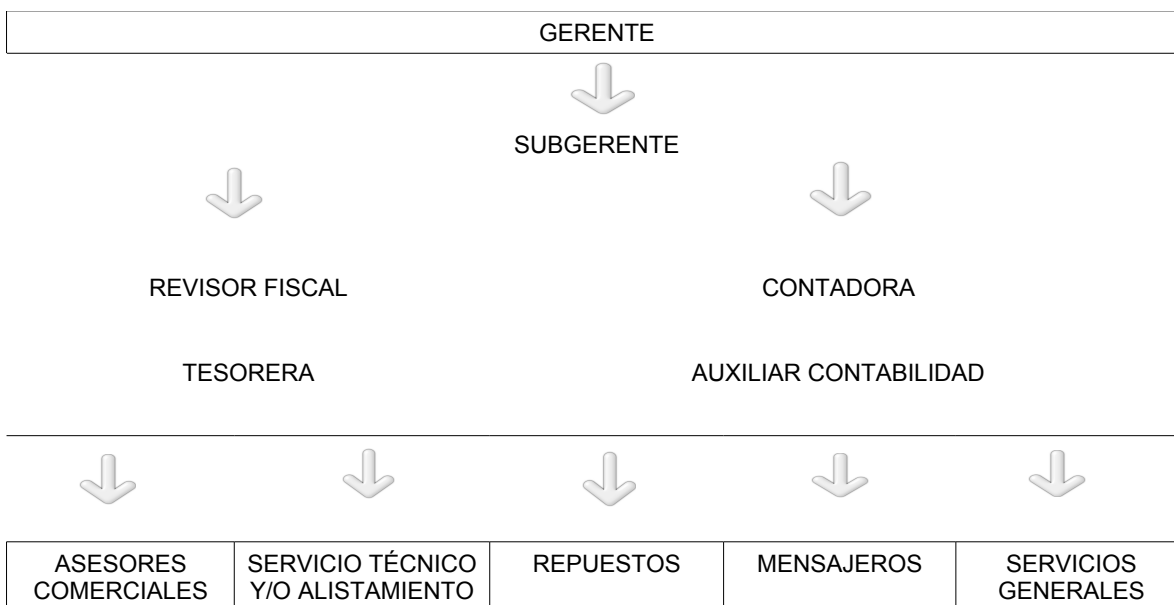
GERENTE

SUBGERENTE

REVISOR FISCAL

CONTADORA

TESORERA

AUXILIAR CONTABILIDAD

| ASESORES COMERCIALES | SERVICIO TÉCNICO Y/O ALISTAMIENTO | REPUESTOS | MENSAJEROS | SERVICIOS GENERALES |
|---|---|---|---|---|